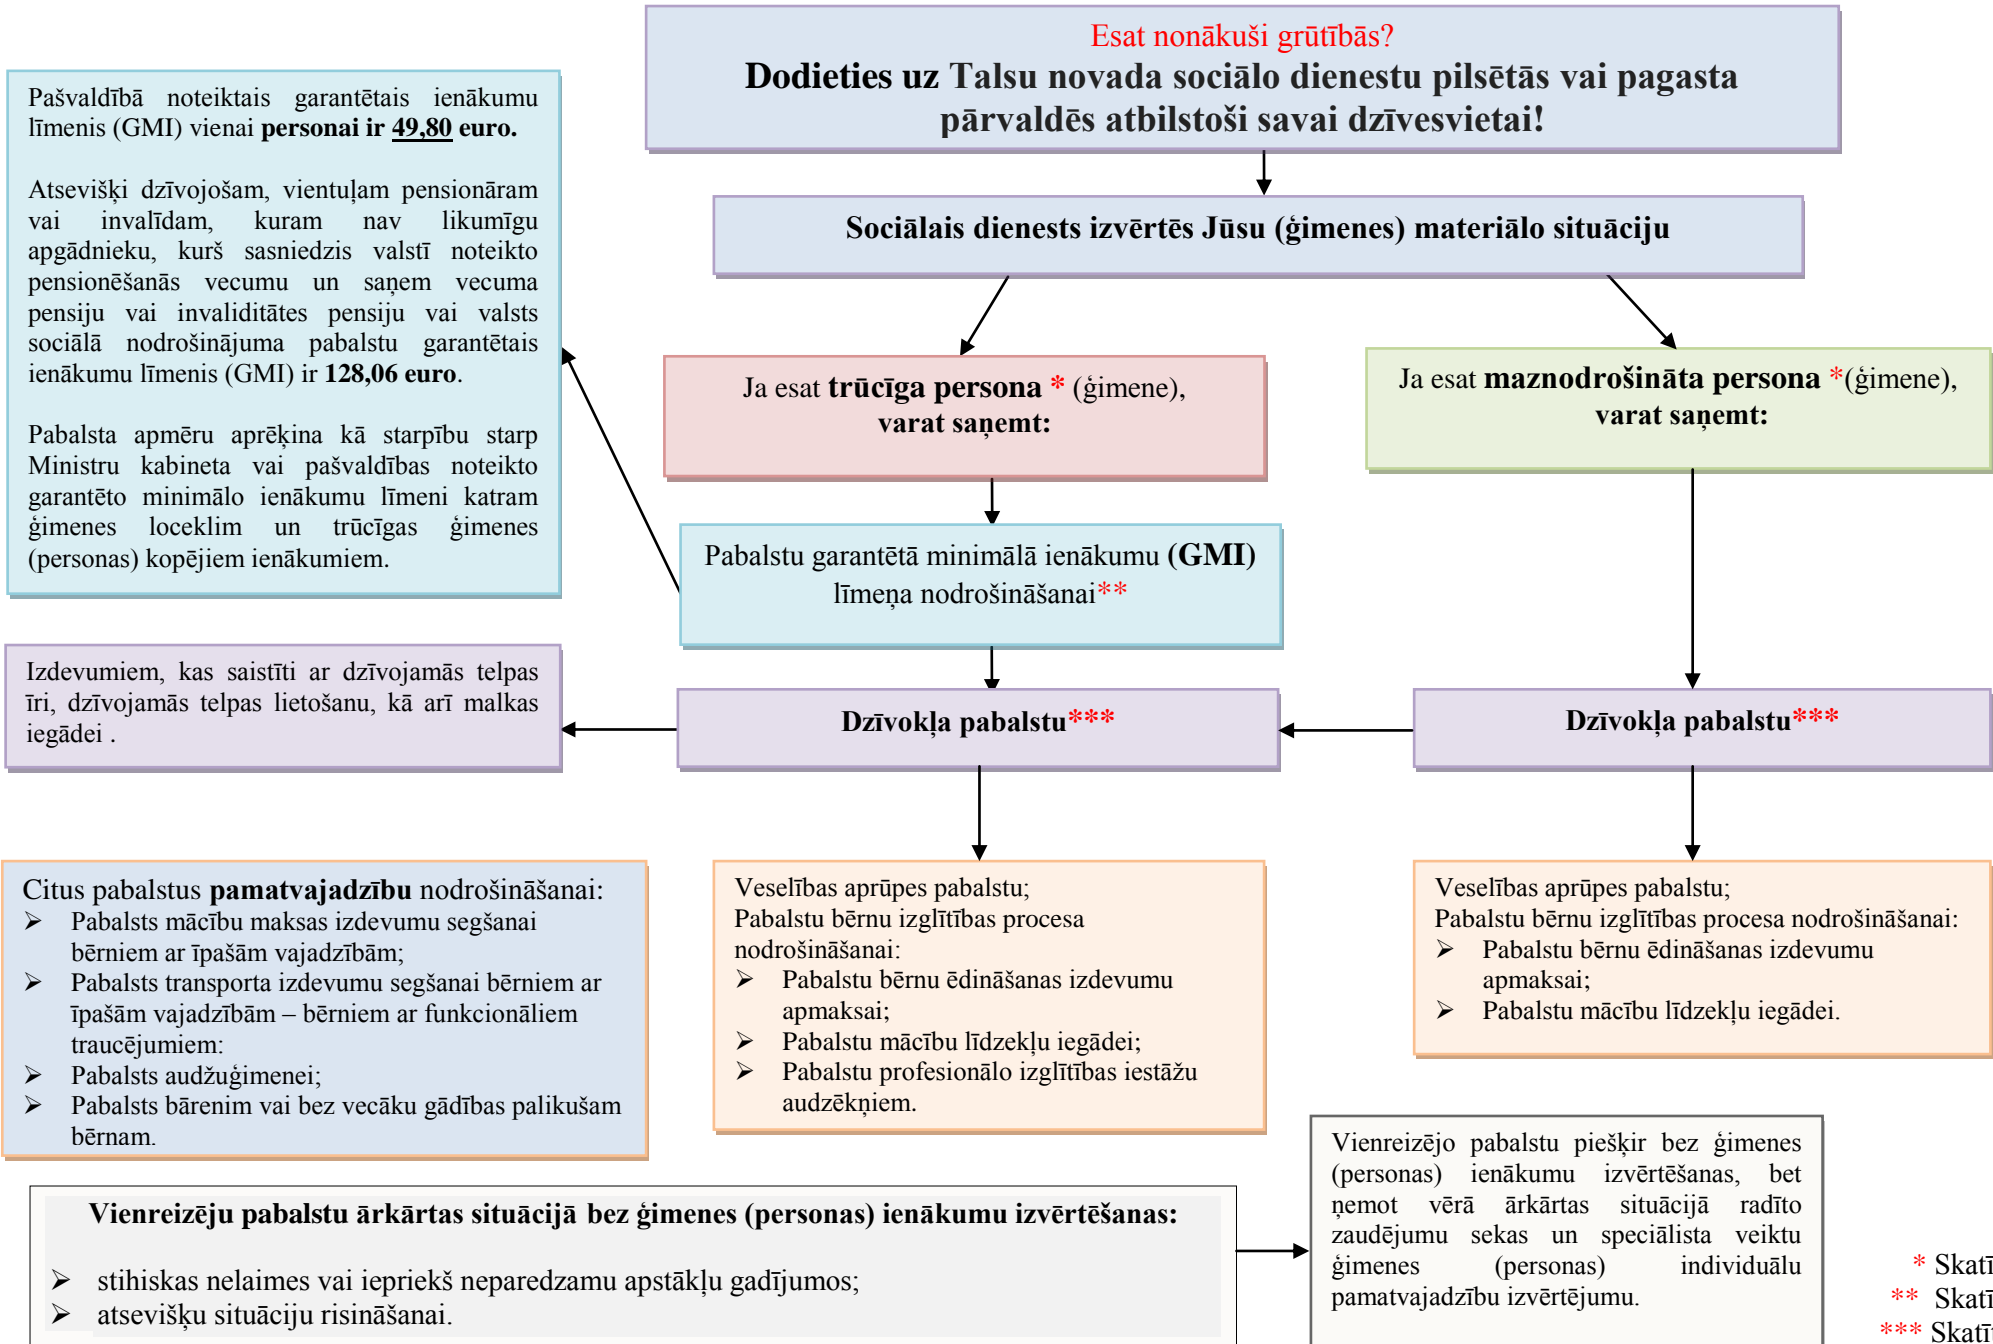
Esat nonākuši grūtībās?
Dodieties uz Talsu novada sociālo dienestu pilsētās vai pagasta pārvaldēs atbilstoši savai dzīvesvietai!

Pašvaldībā noteiktais garantētais ienākumu līmenis (GMI) vienai personai ir 49,80 euro.

Atsevišķi dzīvojošam, vientuļam pensionāram vai invalīdam, kuram nav likumīgu apgādnieku, kurš sasniedzis valstī noteikto pensionēšanās vecumu un saņem vecuma pensiju vai invaliditātes pensiju vai valsts sociālā nodrošinājuma pabalstu garantētais ienākumu līmenis (GMI) ir 128,06 euro.

Pabalsta apmēru aprēķina kā starpību starp Ministru kabineta vai pašvaldības noteikto garantēto minimālo ienākumu līmeni katram ģimenes loceklim un trūcīgas ģimenes (personas) kopējiem ienākumiem.

Sociālais dienests izvērtēs Jūsu (ģimenes) materiālo situāciju

Ja esat trūcīga persona * (ģimene), varat saņemt:

Ja esat maznodrošināta persona *(ģimene), varat saņemt:

Pabalstu garantētā minimālā ienākumu (GMI) līmeņa nodrošināšanai**

Izdevumiem, kas saistīti ar dzīvojamās telpas īri, dzīvojamās telpas lietošanu, kā arī malkas iegādei .

Dzīvokļa pabalstu***

Dzīvokļa pabalstu***

Citus pabalstus pamatvajadzību nodrošināšanai:
➢ Pabalsts mācību maksas izdevumu segšanai bērniem ar īpašām vajadzībām;
➢ Pabalsts transporta izdevumu segšanai bērniem ar īpašām vajadzībām – bērniem ar funkcionāliem traucējumiem:
➢ Pabalsts audžuģimenei;
➢ Pabalsts bārenim vai bez vecāku gādības palikušam bērnam.

Veselības aprūpes pabalstu;
Pabalstu bērnu izglītības procesa nodrošināšanai:
➢ Pabalstu bērnu ēdināšanas izdevumu apmaksai;
➢ Pabalstu mācību līdzekļu iegādei;
➢ Pabalstu profesionālo izglītības iestāžu audzēkņiem.

Veselības aprūpes pabalstu;
Pabalstu bērnu izglītības procesa nodrošināšanai:
➢ Pabalstu bērnu ēdināšanas izdevumu apmaksai;
➢ Pabalstu mācību līdzekļu iegādei.

Vienreizēju pabalstu ārkārtas situācijā bez ģimenes (personas) ienākumu izvērtēšanas:
➢ stihiskas nelaimes vai iepriekš neparedzamu apstākļu gadījumos;
➢ atsevišķu situāciju risināšanai.

Vienreizējo pabalstu piešķir bez ģimenes (personas) ienākumu izvērtēšanas, bet ņemot vērā ārkārtas situācijā radīto zaudējumu sekas un speciālista veiktu ģimenes (personas) individuālu pamatvajadzību izvērtējumu.

* Skatī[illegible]
** Skatī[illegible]
*** Skatī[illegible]